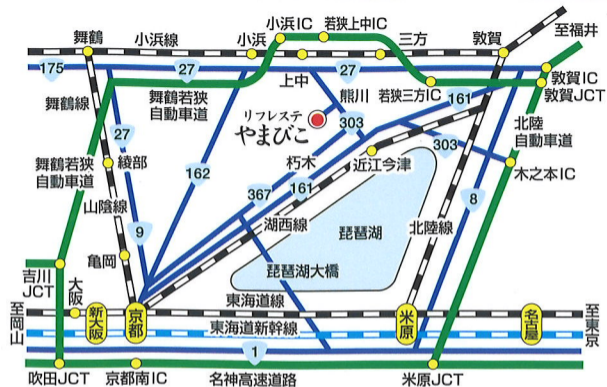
舞鶴
小浜線
小浜IC
小浜
若狭上中IC
三方
敦賀
至福井
175
27
27
敦賀IC
敦賀JCT
舞鶴線
舞鶴若狭自動車道
上中
熊川
若狭三方IC
161
北陸自動車道
リフレステ
やまびこ
27
綾部
303
朽木
近江今津
303
木之本IC
舞鶴若狭自動車道
162
367
161
山陰線
9
湖西線
琵琶湖
北陸線
8
亀岡
琵琶湖大橋
吉川JCT
大阪
至岡山
新大阪
京都
東海道線
米原
名古屋
至東京
東海道新幹線
1
吹田JCT
京都南IC
名神高速道路
米原JCT